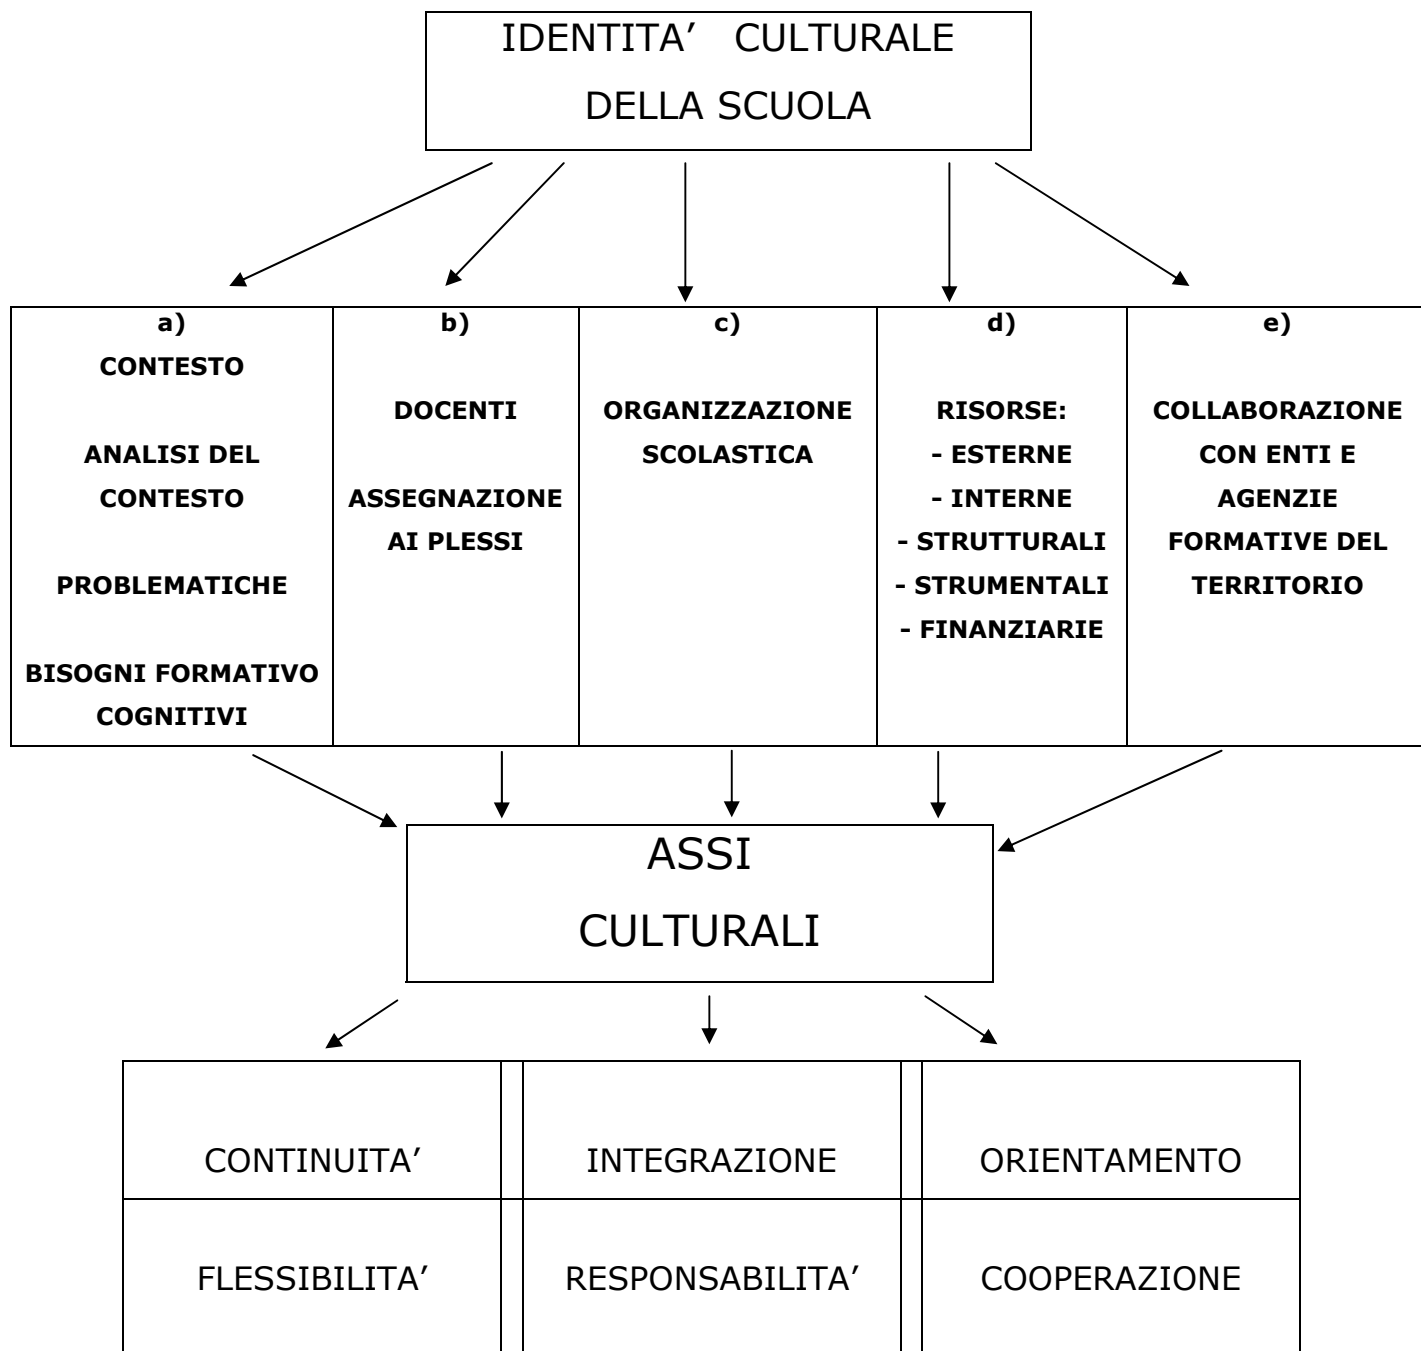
IDENTITA' CULTURALE DELLA SCUOLA

| a) CONTESTO<br>ANALISI DEL CONTESTO<br>PROBLEMATICHE<br>BISOGNI FORMATIVO COGNITIVI | b) DOCENTI<br>ASSEGNAZIONE AI PLESSI | c) ORGANIZZAZIONE SCOLASTICA | d) RISORSE:<br>- ESTERNE<br>- INTERNE<br>- STRUTTURALI<br>- STRUMENTALI<br>- FINANZIARIE | e) COLLABORAZIONE CON ENTI E AGENZIE FORMATIVE DEL TERRITORIO |
|---|---|---|---|---|

ASSI CULTURALI

| CONTINUITA' | INTEGRAZIONE | ORIENTAMENTO |
|---|---|---|
| FLESSIBILITA' | RESPONSABILITA' | COOPERAZIONE |